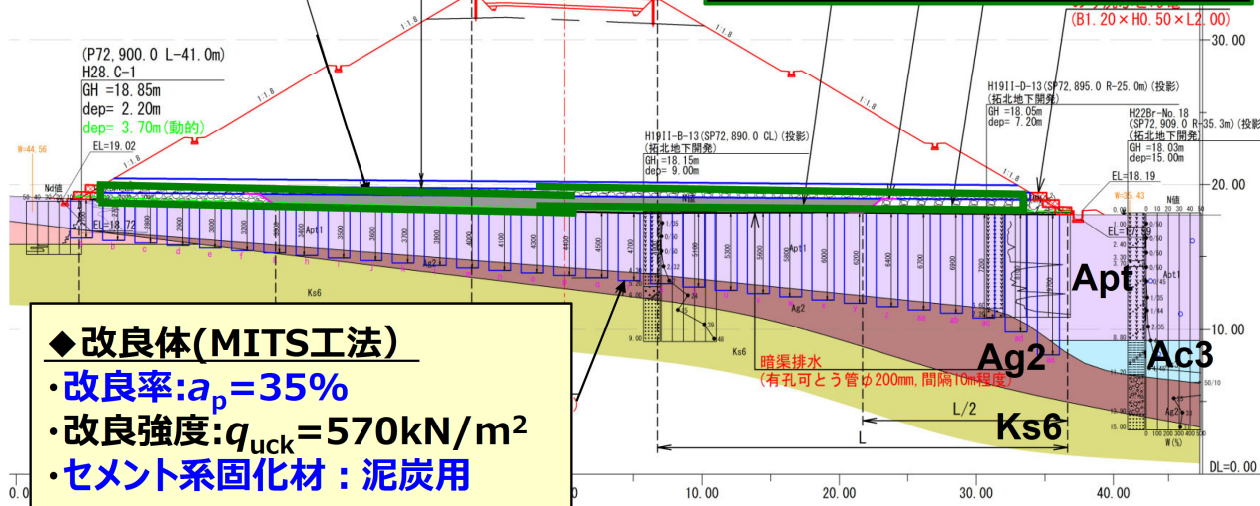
(B1.20×H0.50×L2.00)

30.00

(P72,900.0 L-41.0m)
H28.C-1
GH =18.85m
dep= 2.20m
dep= 3.70m(動的)

H19II-D-13(SP72,895.0 R-25.0m)(投影)
(拓北地下開発)
GH =18.05m
dep= 7.20m

H22Br-No.18
(SP72,909.0 R-35.3m)(投影)
(拓北地下開発)
GH =18.03m
dep=15.00m

H19II-B-13(SP72,890.0 CL)(投影)
(拓北地下開発)
GH =18.15m
dep= 9.00m

1:1.8
1:1.8
1:1.8
1:1.8

EL=19.02
EL=18.72
EL=18.19
W=44.56
W=36.43
N値
N値

20.00

Apt1
Ag2
Ks6
Apt1
Ag2
Ks6
Apt1
Ag2

Apt
Ag2
Ac3
Ks6

10.00

暗渠排水
(有孔可とう管φ200mm,間隔10m程度)

L/2
L

◆改良体(MITS工法)
・改良率:$a_p$=35%
・改良強度:$q_{uck}$=570kN/m²
・セメント系固化材：泥炭用

W(%)

DL=0.00

0.00
10.00
20.00
30.00
40.00